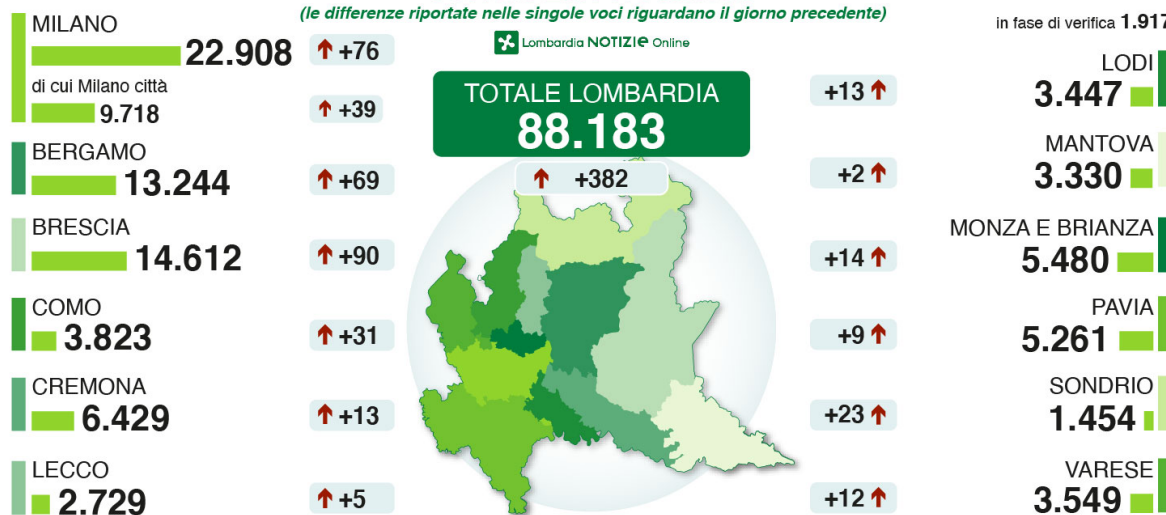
(le differenze riportate nelle singole voci riguardano il giorno precedente)

Lombardia NOTIZIE Online

in fase di verifica 1.917

MILANO
22.908
+76

di cui Milano città
9.718
+39

BERGAMO
13.244
+69

BRESCIA
14.612
+90

COMO
3.823
+31

CREMONA
6.429
+13

LECCO
2.729
+5

TOTALE LOMBARDIA
88.183
+382

+13
LODI
3.447

+2
MANTOVA
3.330

+14
MONZA E BRIANZA
5.480

+9
PAVIA
5.261

+23
SONDRIO
1.454

+12
VARESE
3.549